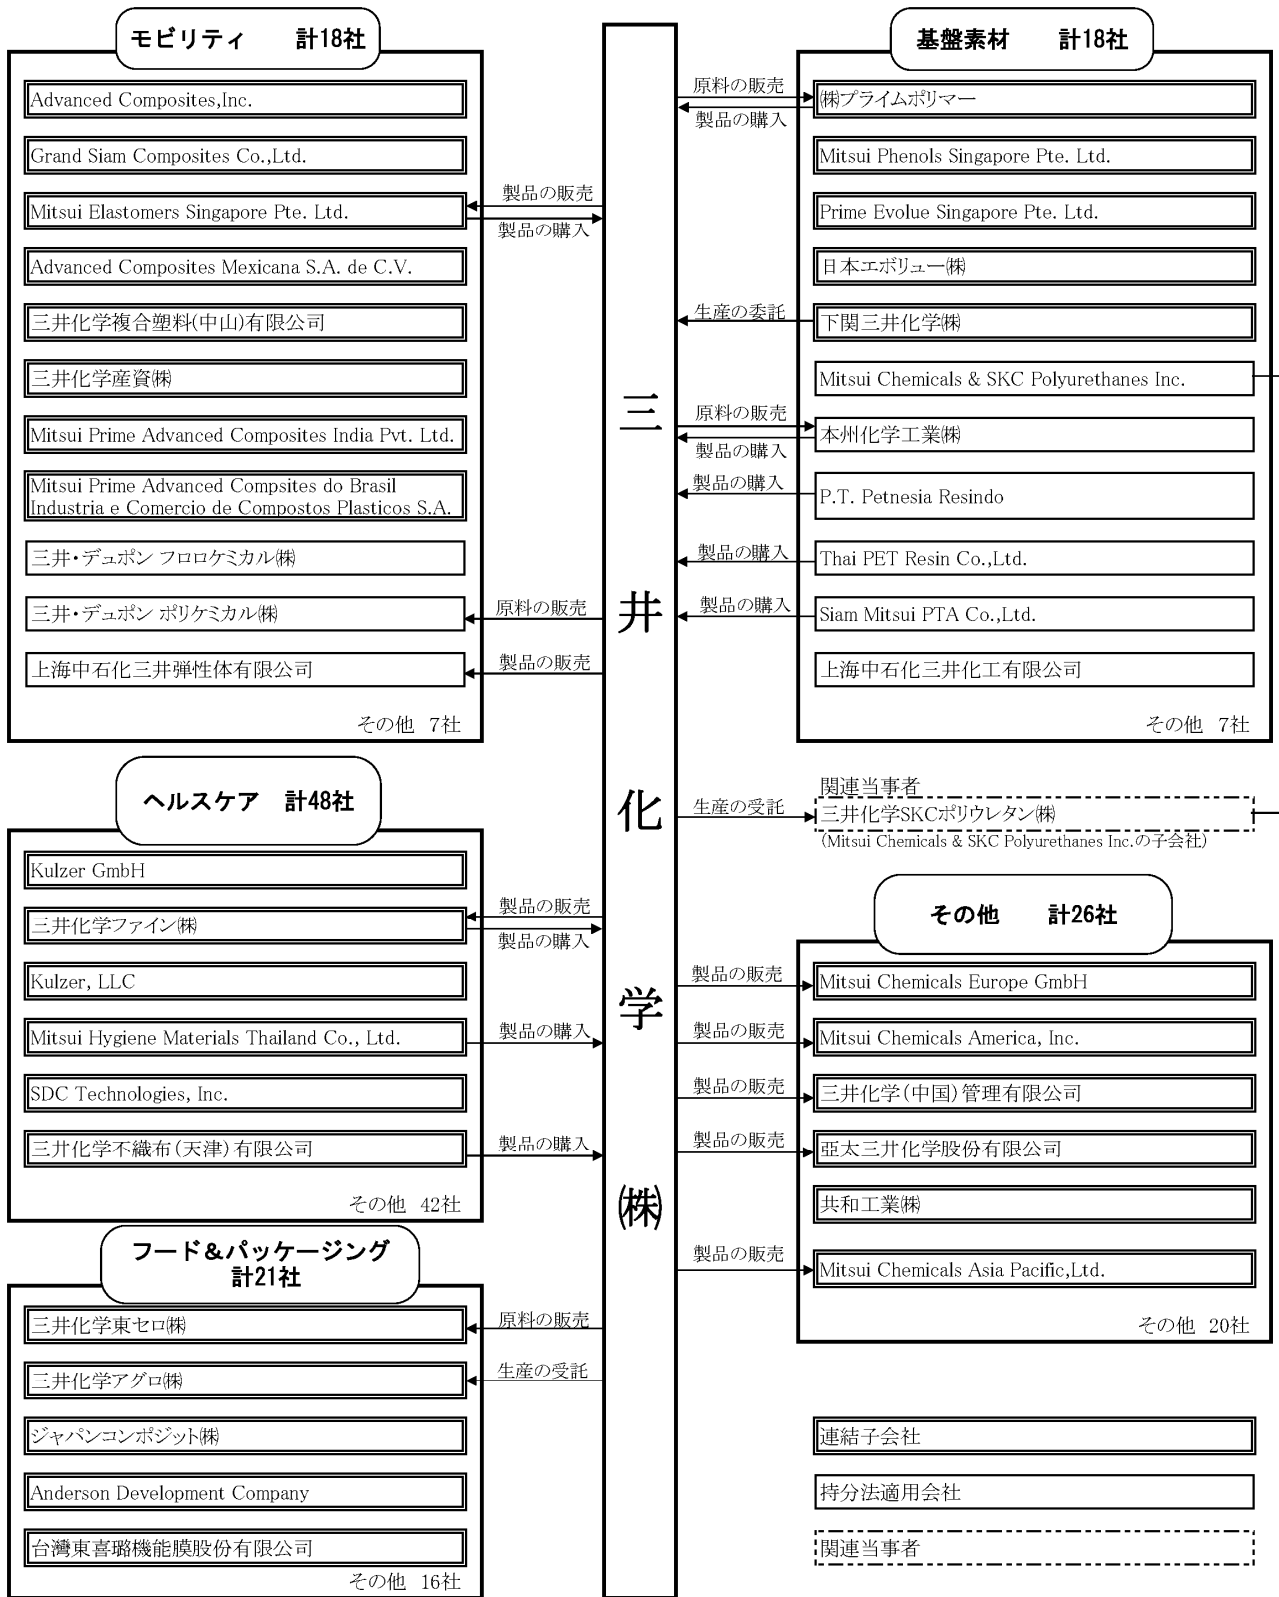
モビリティ　計18社

Advanced Composites,Inc.
Grand Siam Composites Co.,Ltd.
Mitsui Elastomers Singapore Pte. Ltd.
Advanced Composites Mexicana S.A. de C.V.
三井化学複合塑料(中山)有限公司
三井化学産資㈱
Mitsui Prime Advanced Composites India Pvt. Ltd.
Mitsui Prime Advanced Compsites do Brasil Industria e Comercio de Compostos Plasticos S.A.
三井・デュポン フロロケミカル㈱
三井・デュポン ポリケミカル㈱
上海中石化三井弾性体有限公司
その他　7社

製品の販売
製品の購入
原料の販売
製品の販売

ヘルスケア　計48社

Kulzer GmbH
三井化学ファイン㈱
Kulzer, LLC
Mitsui Hygiene Materials Thailand Co., Ltd.
SDC Technologies, Inc.
三井化学不織布(天津)有限公司
その他　42社

製品の販売
製品の購入
製品の購入
製品の購入

フード＆パッケージング
計21社

三井化学東セロ㈱
三井化学アグロ㈱
ジャパンコンポジット㈱
Anderson Development Company
台灣東喜璐機能膜股份有限公司
その他　16社

原料の販売
生産の受託

三
井
化
学
㈱

基盤素材　計18社

原料の販売
製品の購入
㈱プライムポリマー
Mitsui Phenols Singapore Pte. Ltd.
Prime Evolue Singapore Pte. Ltd.
日本エボリュー㈱
生産の委託
下関三井化学㈱
Mitsui Chemicals & SKC Polyurethanes Inc.
原料の販売
製品の購入
本州化学工業㈱
製品の購入
P.T. Petnesia Resindo
製品の購入
Thai PET Resin Co.,Ltd.
製品の購入
Siam Mitsui PTA Co.,Ltd.
上海中石化三井化工有限公司
その他　7社

関連当事者
生産の受託
三井化学SKCポリウレタン㈱
(Mitsui Chemicals & SKC Polyurethanes Inc.の子会社)

その他　計26社

製品の販売
Mitsui Chemicals Europe GmbH
製品の販売
Mitsui Chemicals America, Inc.
製品の販売
三井化学(中国)管理有限公司
製品の販売
亜太三井化学股份有限公司
共和工業㈱
製品の販売
Mitsui Chemicals Asia Pacific,Ltd.
その他　20社

連結子会社
持分法適用会社
関連当事者